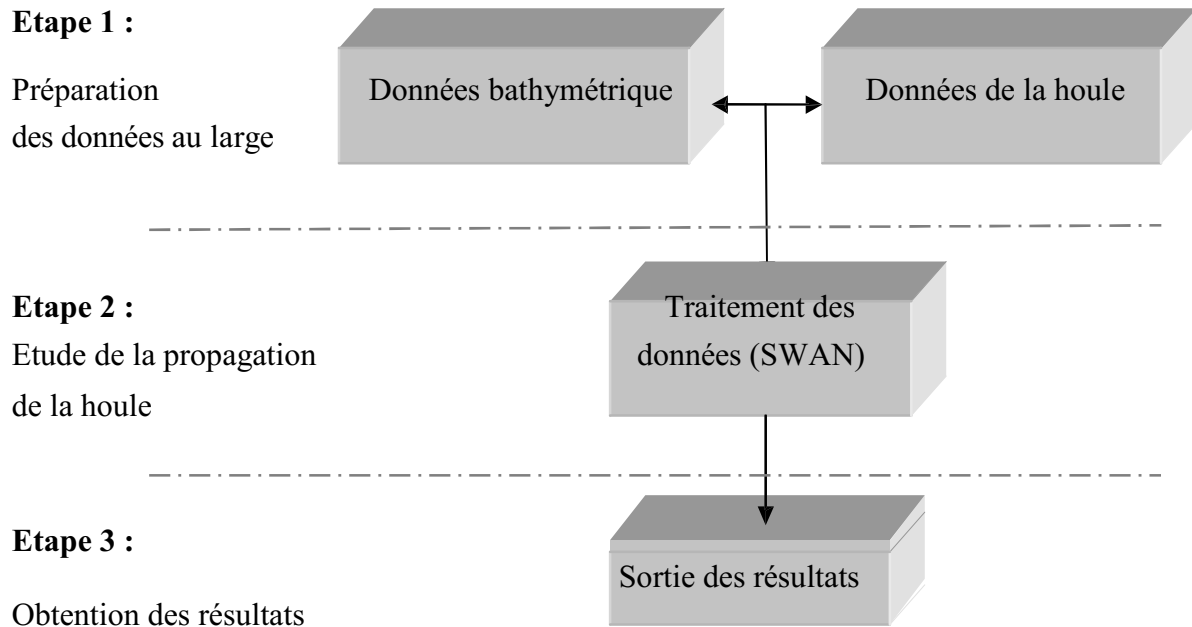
Etape 1 :

Préparation des données au large

Données bathymétrique

Données de la houle

Etape 2 :

Etude de la propagation de la houle

Traitement des données (SWAN)

Etape 3 :

Obtention des résultats

Sortie des résultats